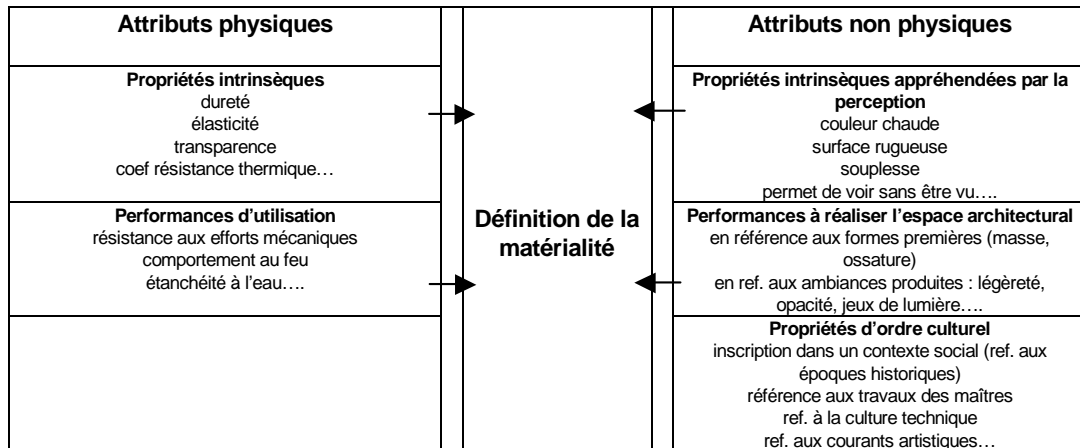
| Attributs physiques | | Attributs non physiques |
|---|---|---|
| **Propriétés intrinsèques** dureté élasticité transparence coef résistance thermique… | | **Propriétés intrinsèques appréhendées par la perception** couleur chaude surface rugueuse souplesse permet de voir sans être vu…. |
| **Performances d'utilisation** résistance aux efforts mécaniques comportement au feu étanchéité à l'eau…. | **Définition de la matérialité** | **Performances à réaliser l'espace architectural** en référence aux formes premières (masse, ossature) en ref. aux ambiances produites : légèreté, opacité, jeux de lumière…. |
| | | **Propriétés d'ordre culturel** inscription dans un contexte social (ref. aux époques historiques) référence aux travaux des maîtres ref. à la culture technique ref. aux courants artistiques… |